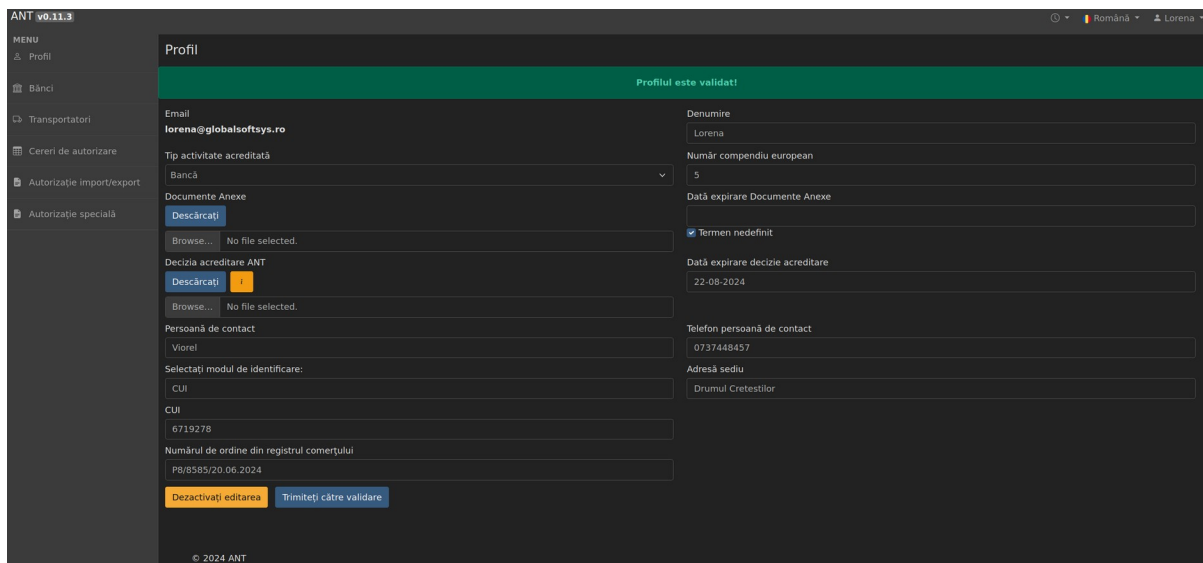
ANT v0.11.3

Română Lorena

MENU
Profil
Bănci
Transportatori
Cereri de autorizare
Autorizație import/export
Autorizație specială

Profil

Profilul este validat!

Email
lorena@globalsoftsys.ro

Tip activitate acreditată
Bancă

Documente Anexe
Descărcați
Browse... No file selected.

Decizia acreditare ANT
Descărcați i
Browse... No file selected.

Persoană de contact
Viorel

Selectați modul de identificare:
CUI

CUI
6719278

Numărul de ordine din registrul comerțului
P8/8585/20.06.2024

Dezactivați editarea Trimiteți către validare

Denumire
Lorena

Număr compendiu european
5

Dată expirare Documente Anexe

Termen nedefinit

Dată expirare decizie acreditare
22-08-2024

Telefon persoană de contact
0737448457

Adresă sediu
Drumul Cretestilor

© 2024 ANT